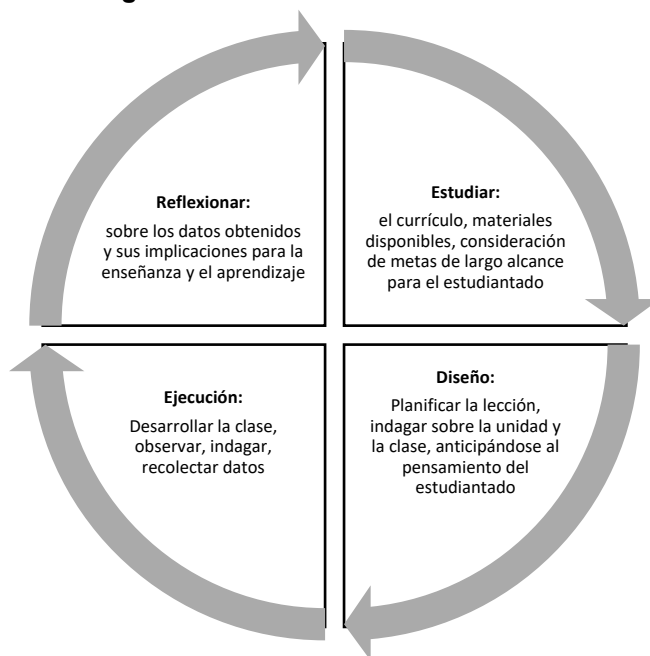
Reflexionar:
sobre los datos obtenidos y sus implicaciones para la enseñanza y el aprendizaje

Estudiar:
el currículo, materiales disponibles, consideración de metas de largo alcance para el estudiantado

Ejecución:
Desarrollar la clase, observar, indagar, recolectar datos

Diseño:
Planificar la lección, indagar sobre la unidad y la clase, anticipándose al pensamiento del estudiantado